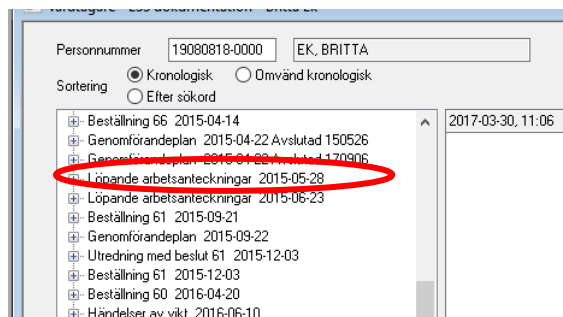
Vårdtagare - LSS dokumentation - Britta Ek

Personnummer 19080818-0000 EK, BRITTA

Sortering
Kronologisk
Omvänd kronologisk
Efter sökord

Beställning 66 2015-04-14
Genomförandeplan 2015-04-22 Avslutad 150526
Genomförandeplan 2015-04-22 Avslutad 170906
Löpande arbetsanteckningar 2015-05-28
Löpande arbetsanteckningar 2015-06-23
Beställning 61 2015-09-21
Genomförandeplan 2015-09-22
Utredning med beslut 61 2015-12-03
Beställning 61 2015-12-03
Beställning 60 2016-04-20
Händelser av vikt 2016-06-10

2017-03-30, 11:06